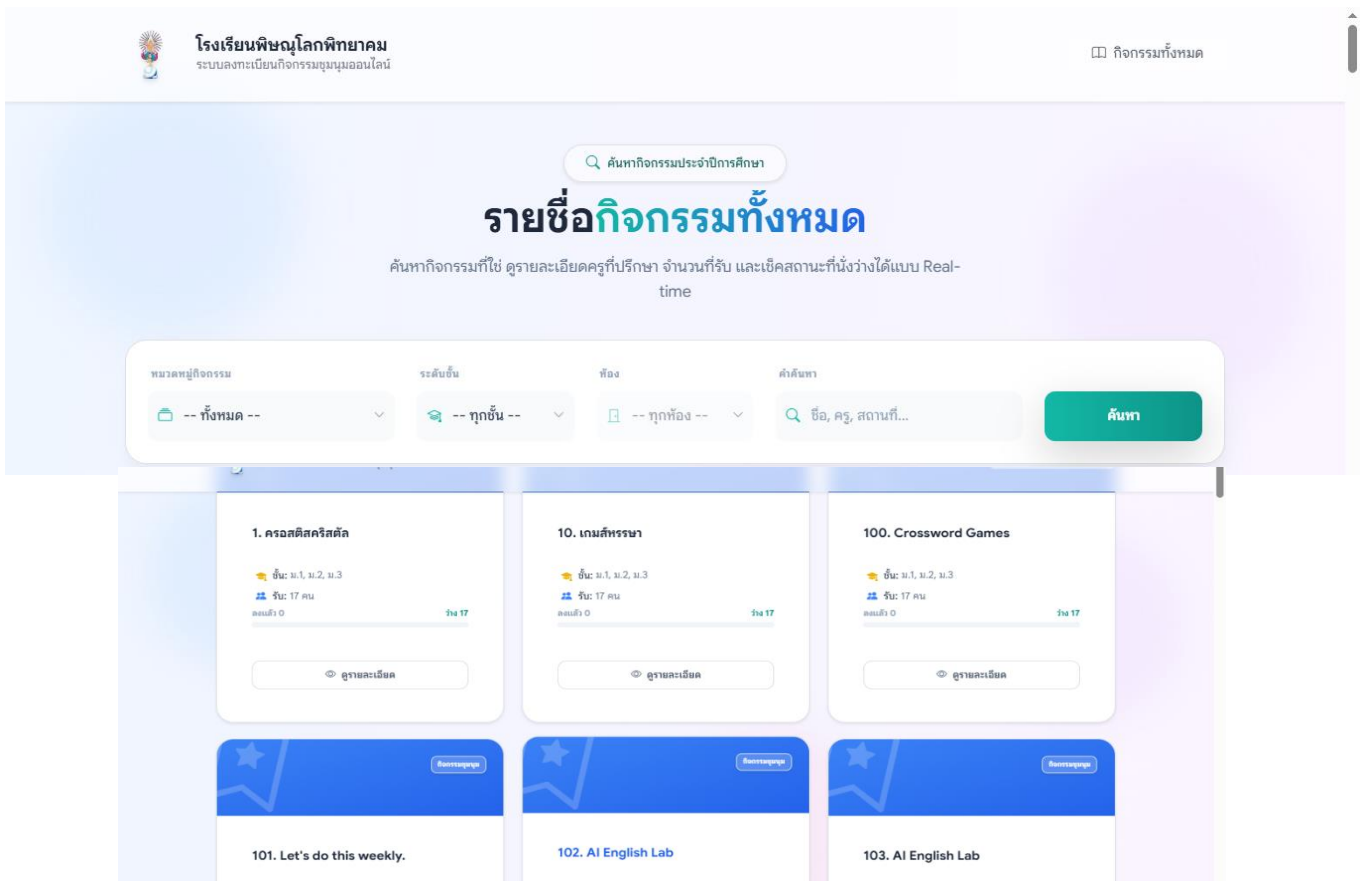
โรงเรียนพิษณุโลกพิทยาคม
ระบบลงทะเบียนกิจกรรมชุมนุมออนไลน์

กิจกรรมทั้งหมด

ค้นหากิจกรรมประจำปีการศึกษา

รายชื่อกิจกรรมทั้งหมด

ค้นหากิจกรรมที่ใช่ ดูรายละเอียดครูที่ปรึกษา จำนวนที่รับ และเช็คสถานะที่นั่งว่างได้แบบ Real-time

หมวดหมู่กิจกรรม
-- ทั้งหมด --

ระดับชั้น
-- ทุกชั้น --

ห้อง
-- ทุกห้อง --

คำค้นหา
ชื่อ, ครู, สถานที่...

ค้นหา

1. ครอสติสคริสตัล
ชั้น: ม.1, ม.2, ม.3
รับ: 17 คน
ลงแล้ว 0
ว่าง 17
ดูรายละเอียด

10. เกมส์หรรษา
ชั้น: ม.1, ม.2, ม.3
รับ: 17 คน
ลงแล้ว 0
ว่าง 17
ดูรายละเอียด

100. Crossword Games
ชั้น: ม.1, ม.2, ม.3
รับ: 17 คน
ลงแล้ว 0
ว่าง 17
ดูรายละเอียด

กิจกรรมชุมนุม
101. Let's do this weekly.

กิจกรรมชุมนุม
102. AI English Lab

กิจกรรมชุมนุม
103. AI English Lab